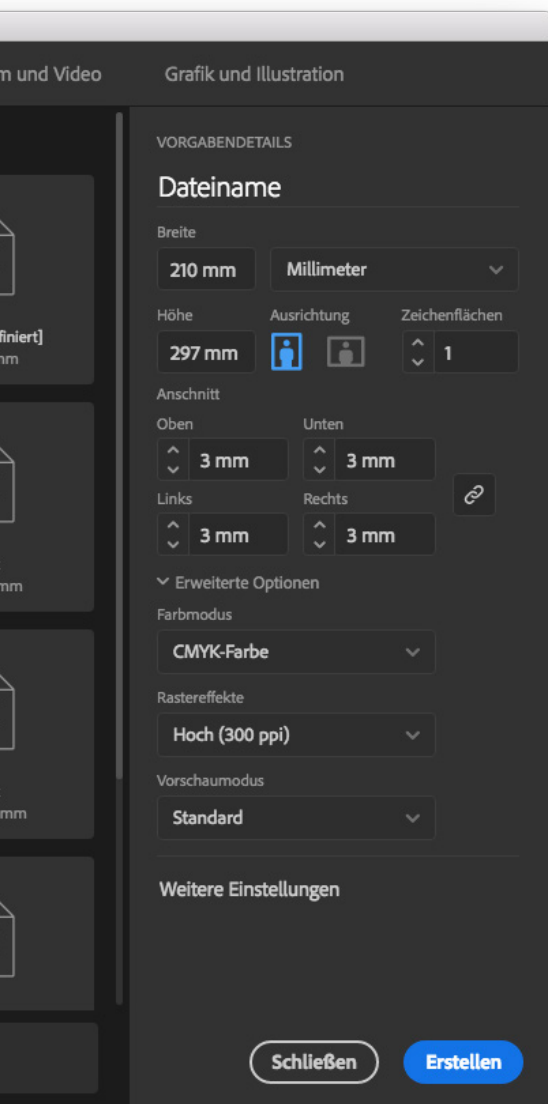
m und Video

Grafik und Illustration

finiert]
nm

mm

mm

VORGABENDETAILS

Dateiname

Breite

210 mm

Millimeter

Höhe

Ausrichtung

Zeichenflächen

297 mm

1

Anschnitt

Oben

Unten

3 mm

3 mm

Links

Rechts

3 mm

3 mm

Erweiterte Optionen

Farbmodus

CMYK-Farbe

Rastereffekte

Hoch (300 ppi)

Vorschaumodus

Standard

Weitere Einstellungen

Schließen

Erstellen